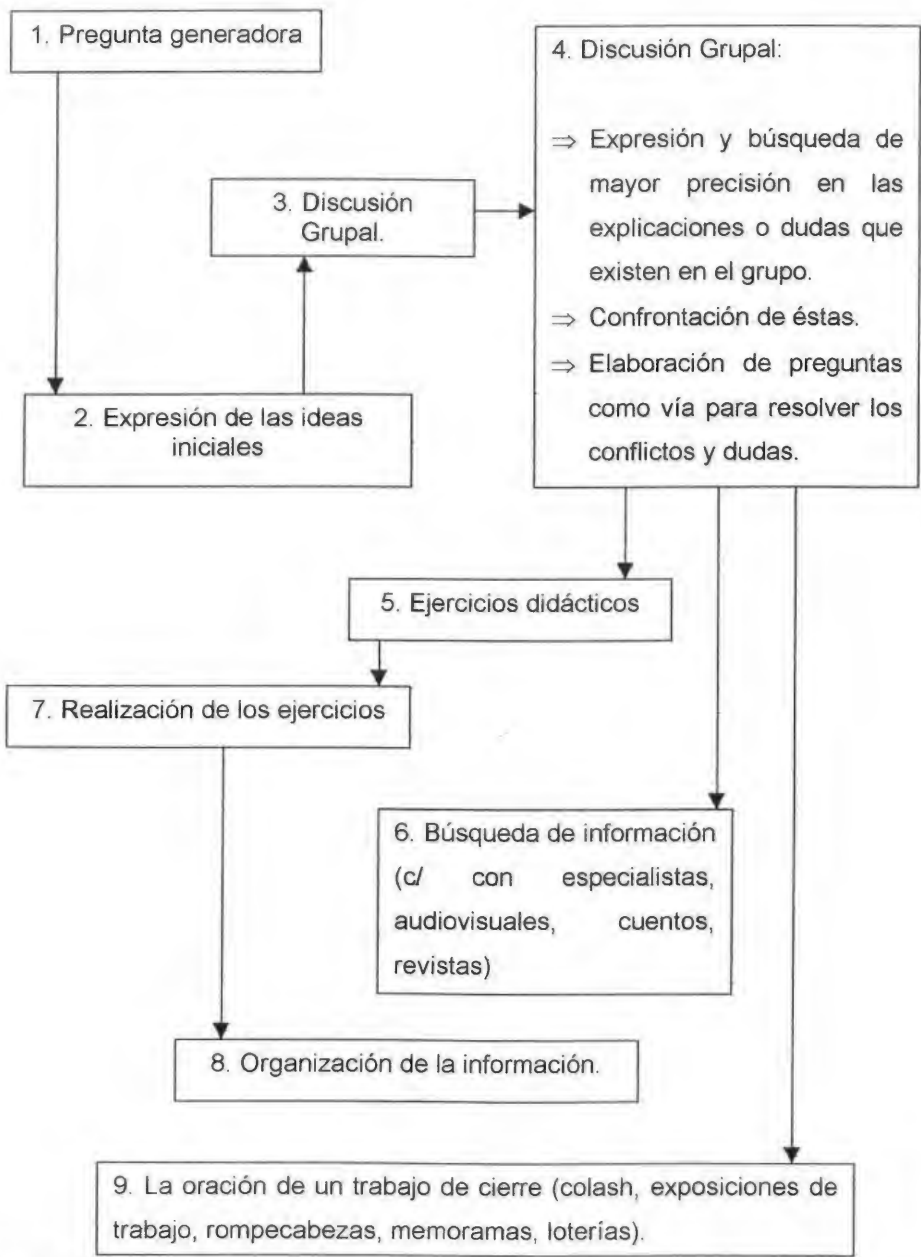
1. Pregunta generadora

4. Discusión Grupal:

⇒ Expresión y búsqueda de mayor precisión en las explicaciones o dudas que existen en el grupo.

⇒ Confrontación de éstas.

⇒ Elaboración de preguntas como vía para resolver los conflictos y dudas.

3. Discusión Grupal.

2. Expresión de las ideas iniciales

5. Ejercicios didácticos

7. Realización de los ejercicios

6. Búsqueda de información (c/ con especialistas, audiovisuales, cuentos, revistas)

8. Organización de la información.

9. La oración de un trabajo de cierre (colash, exposiciones de trabajo, rompecabezas, memoramas, loterías).